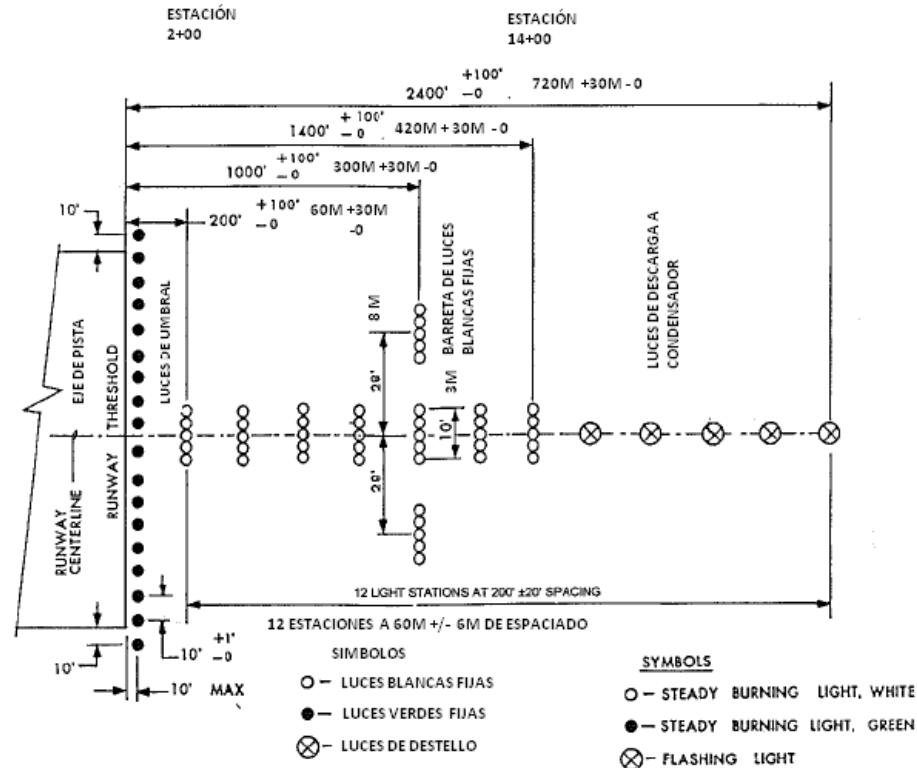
ESTACIÓN
2+00

ESTACIÓN
14+00

2400' $^{+100'}_{-0}$ 720M +30M - 0

1400' $^{+100'}_{-0}$ 420M +30M - 0

1000' $^{+100'}_{-0}$ 300M +30M -0

200' $^{+100'}_{-0}$ 60M +30M -0

10'

BARRETA DE LUCES BLANCAS FIJAS

LUCES DE DESCARGA A CONDENSADOR

EJE DE PISTA

THRESHOLD

LUCES DE UMBRAL

8 M

20'

3M

10'

20'

RUNWAY

RUNWAY CENTERLINE

12 LIGHT STATIONS AT 200' ±20' SPACING

12 ESTACIONES A 60M +/- 6M DE ESPACIADO

10'

10' $^{+1'}_{-0}$

10' MAX

SIMBOLOS
○ – LUCES BLANCAS FIJAS
● – LUCES VERDES FIJAS
⊗ – LUCES DE DESTELLO

SYMBOLS
○ – STEADY BURNING LIGHT, WHITE
● – STEADY BURNING LIGHT, GREEN
⊗ – FLASHING LIGHT